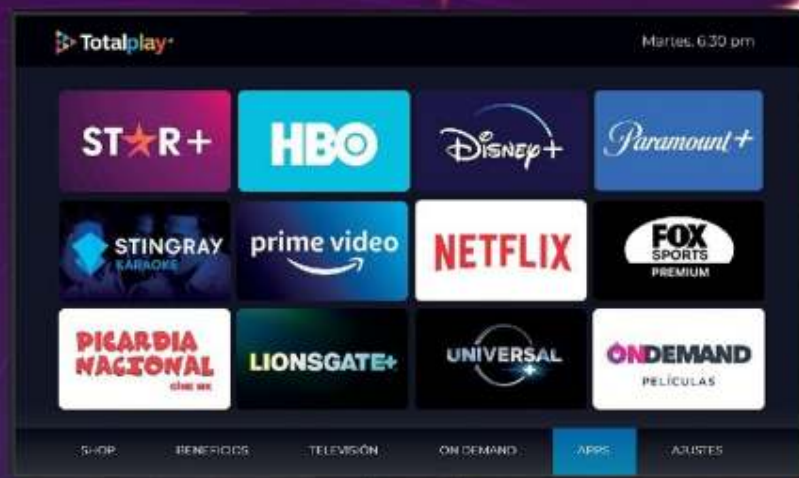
Totalplay

Martes, 6:30 pm

STAR+

HBO

Disney+

Paramount+

STINGRAY KARAOKE

prime video

NETFLIX

FOX SPORTS PREMIUM

PICARDIA NACIONAL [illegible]

LIONSGATE+

UNIVERSAL+

ONDEMAND PELÍCULAS

SHOP BENEFICIOS TELEVISIÓN ON DEMAND APPS AJUSTES